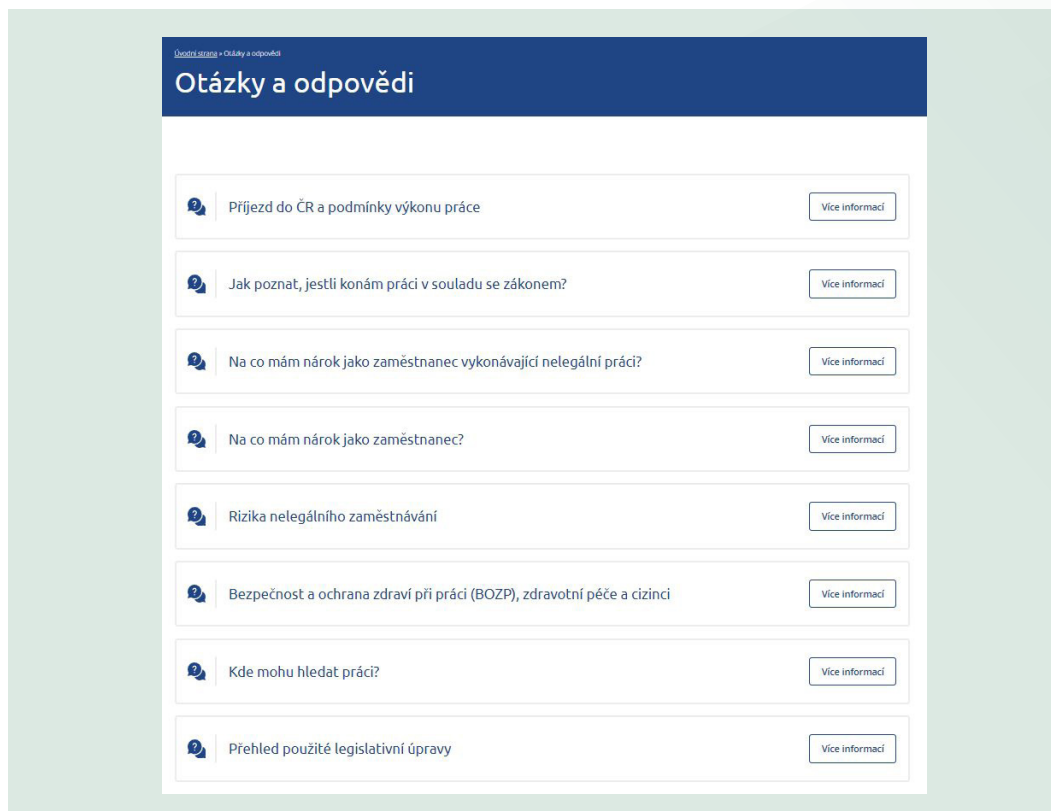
Úvodní strana » Otázky a odpovědi

Otázky a odpovědi

Příjezd do ČR a podmínky výkonu práce

Více informací

Jak poznat, jestli konám práci v souladu se zákonem?

Více informací

Na co mám nárok jako zaměstnanec vykonávající nelegální práci?

Více informací

Na co mám nárok jako zaměstnanec?

Více informací

Rizika nelegálního zaměstnávání

Více informací

Bezpečnost a ochrana zdraví při práci (BOZP), zdravotní péče a cizinci

Více informací

Kde mohu hledat práci?

Více informací

Přehled použité legislativní úpravy

Více informací